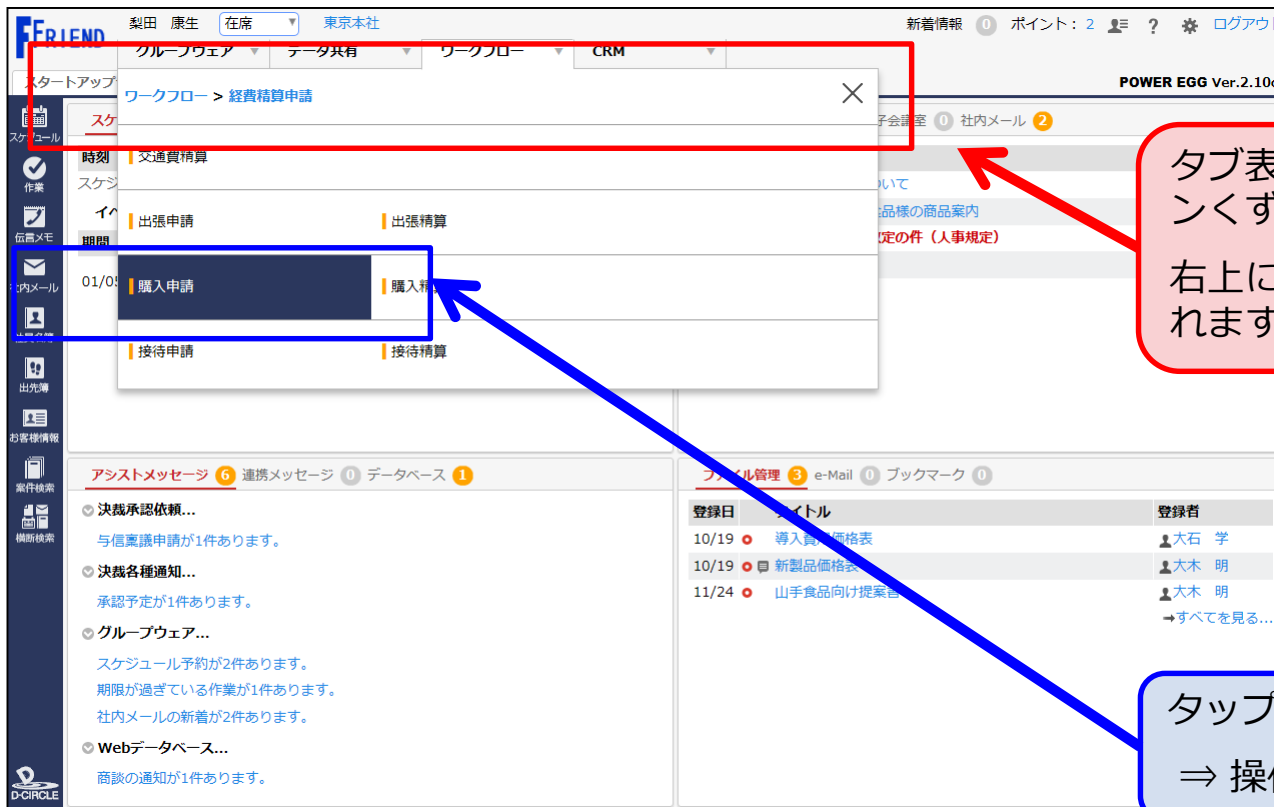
FRIEND 梨田 康生 在席 東京本社 新着情報 0 ポイント：2 ? ログアウ

グループウェア データ共有 ワークフロー CRM

スタートアップ

POWER EGG Ver.2.10

スケジュール
作業
伝言メモ
社内メール
出張簿
出先簿
お客様情報
案件検索
横断検索
D-CIRCLE

ワークフロー > 経費精算申請

交通費精算

出張申請 出張精算

購入申請 購入精算

接待申請 接待精算

スケ
時刻
スケジ
イ
期間
01/05

会議室 0 社内メール 2

ついて
食品様の商品案内
定の件（人事規定）

タブ表
ンくず
右上に
れます

アシストメッセージ 6 連携メッセージ 0 データベース 1

決裁承認依頼…
与信稟議申請が1件あります。
決裁各種通知…
承認予定が1件あります。
グループウェア…
スケジュール予約が2件あります。
期限が過ぎている作業が1件あります。
社内メールの新着が2件あります。
Webデータベース…
商談の通知が1件あります。

ファイル管理 3 e-Mail 0 ブックマーク 0

| 登録日 | タイトル | 登録者 |
|---|---|---|
| 10/19 | 導入費用価格表 | 大石 学 |
| 10/19 | 新製品価格表 | 大木 明 |
| 11/24 | 山手食品向け提案書 | 大木 明 |

→すべてを見る…

タップ
⇒ 操